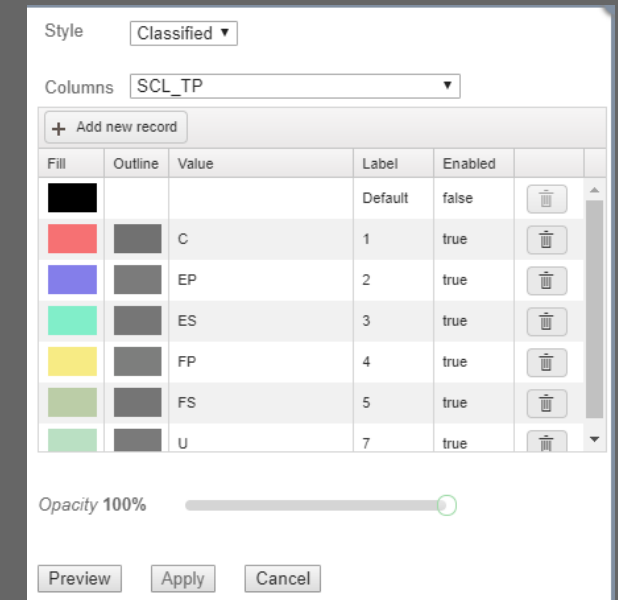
Style Classified ▾

Columns SCL_TP ▾

+ Add new record

| Fill | Outline | Value | Label | Enabled | |
|---|---|---|---|---|---|
| | | | Default | false | |
| | | C | 1 | true | |
| | | EP | 2 | true | |
| | | ES | 3 | true | |
| | | FP | 4 | true | |
| | | FS | 5 | true | |
| | | U | 7 | true | |

Opacity 100%

Preview Apply Cancel